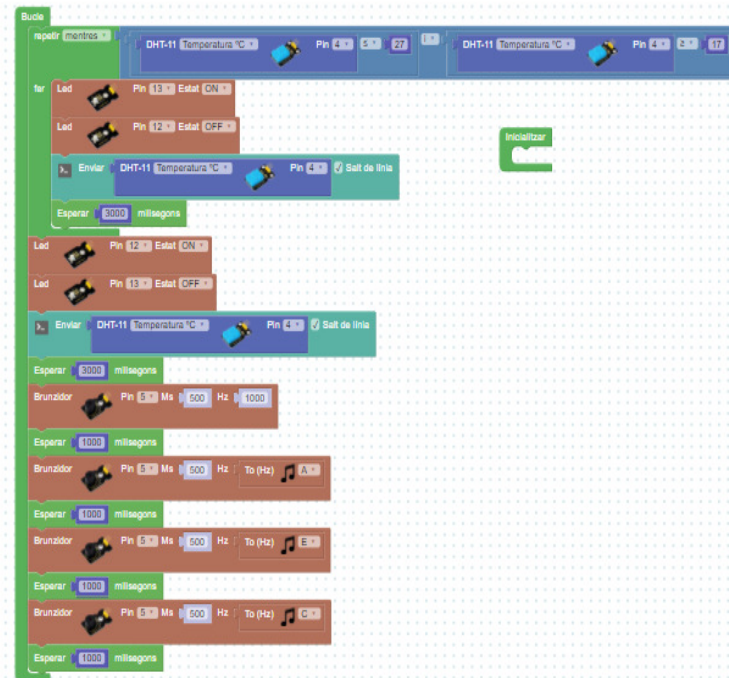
Bucle

repetir mentres ▾ DHT-11 Temperatura ºC ▾ Pin 4 ▾ > ▾ 27 i ▾ DHT-11 Temperatura ºC ▾ Pin 4 ▾ ≥ ▾ 17

fer Led Pin 13 ▾ Estat ON ▾

Led Pin 12 ▾ Estat OFF ▾

Enviar DHT-11 Temperatura ºC ▾ Pin 4 ▾ Salt de línia

Esperar 3000 milisegons

Inicialitzar

Led Pin 12 ▾ Estat ON ▾

Led Pin 13 ▾ Estat OFF ▾

Enviar DHT-11 Temperatura ºC ▾ Pin 4 ▾ Salt de línia

Esperar 3000 milisegons

Brunzidor Pin 5 ▾ Ms 500 Hz 1000

Esperar 1000 milisegons

Brunzidor Pin 5 ▾ Ms 500 Hz To (Hz) A ▾

Esperar 1000 milisegons

Brunzidor Pin 5 ▾ Ms 500 Hz To (Hz) E ▾

Esperar 1000 milisegons

Brunzidor Pin 5 ▾ Ms 500 Hz To (Hz) C ▾

Esperar 1000 milisegons